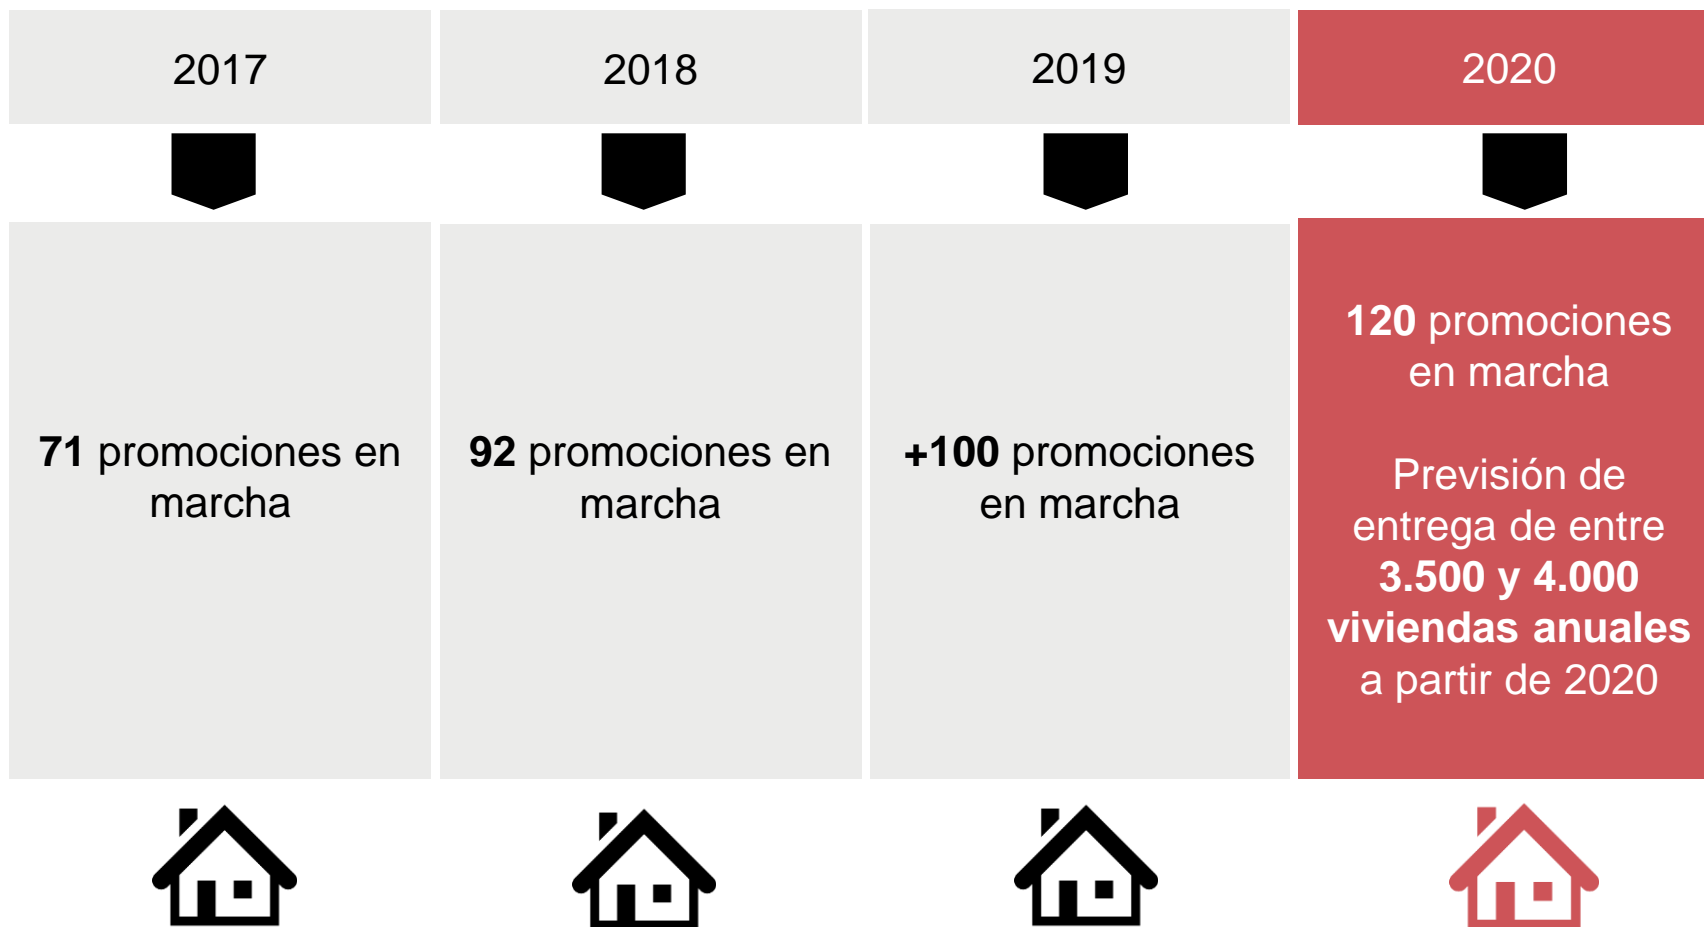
2017

71 promociones en marcha

2018

92 promociones en marcha

2019

+100 promociones en marcha

2020

120 promociones en marcha

Previsión de entrega de entre 3.500 y 4.000 viviendas anuales a partir de 2020